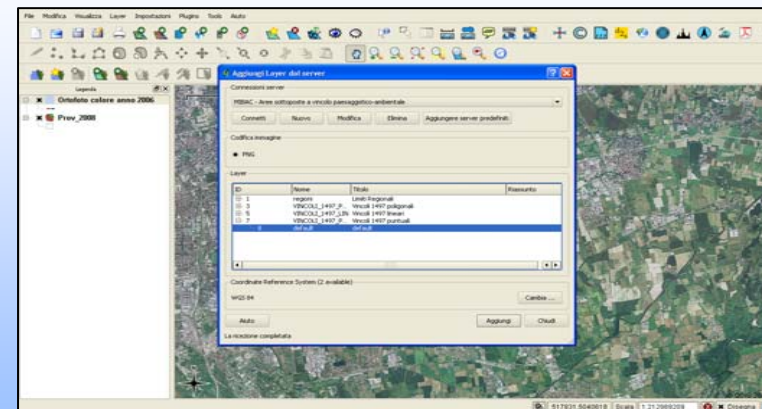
File Modifica Visualizza Layer Impostazioni Plugins Tools Aiuto

Legenda

Ortofoto colore anno 2006

Prov_2008

Aggiungi Layer dal server

Connessioni server

MIBAC - Aree sottoposte a vincolo paesaggistico-ambientale

Connetti Nuovo Modifica Elimina Aggiungere server predefiniti

Codifica immagine

PNG

Layer

| ID | Nome | Titolo | Riassunto |
|---|---|---|---|
| 1 | regioni | Limiti Regionali | |
| 3 | VINCOLI_1497_P... | Vincoli 1497 poligonali | |
| 5 | VINCOLI_1497_LIN | Vincoli 1497 lineari | |
| 7 | VINCOLI_1497_P... | Vincoli 1497 puntuali | |
| 8 | default | default | |

Coordinate Reference System (2 available)

WGS 84

Cambia ...

Aiuto

Aggiungi Chiudi

La ricezione completata

517931,5040818 Scala 1:21.2969209 Disegna